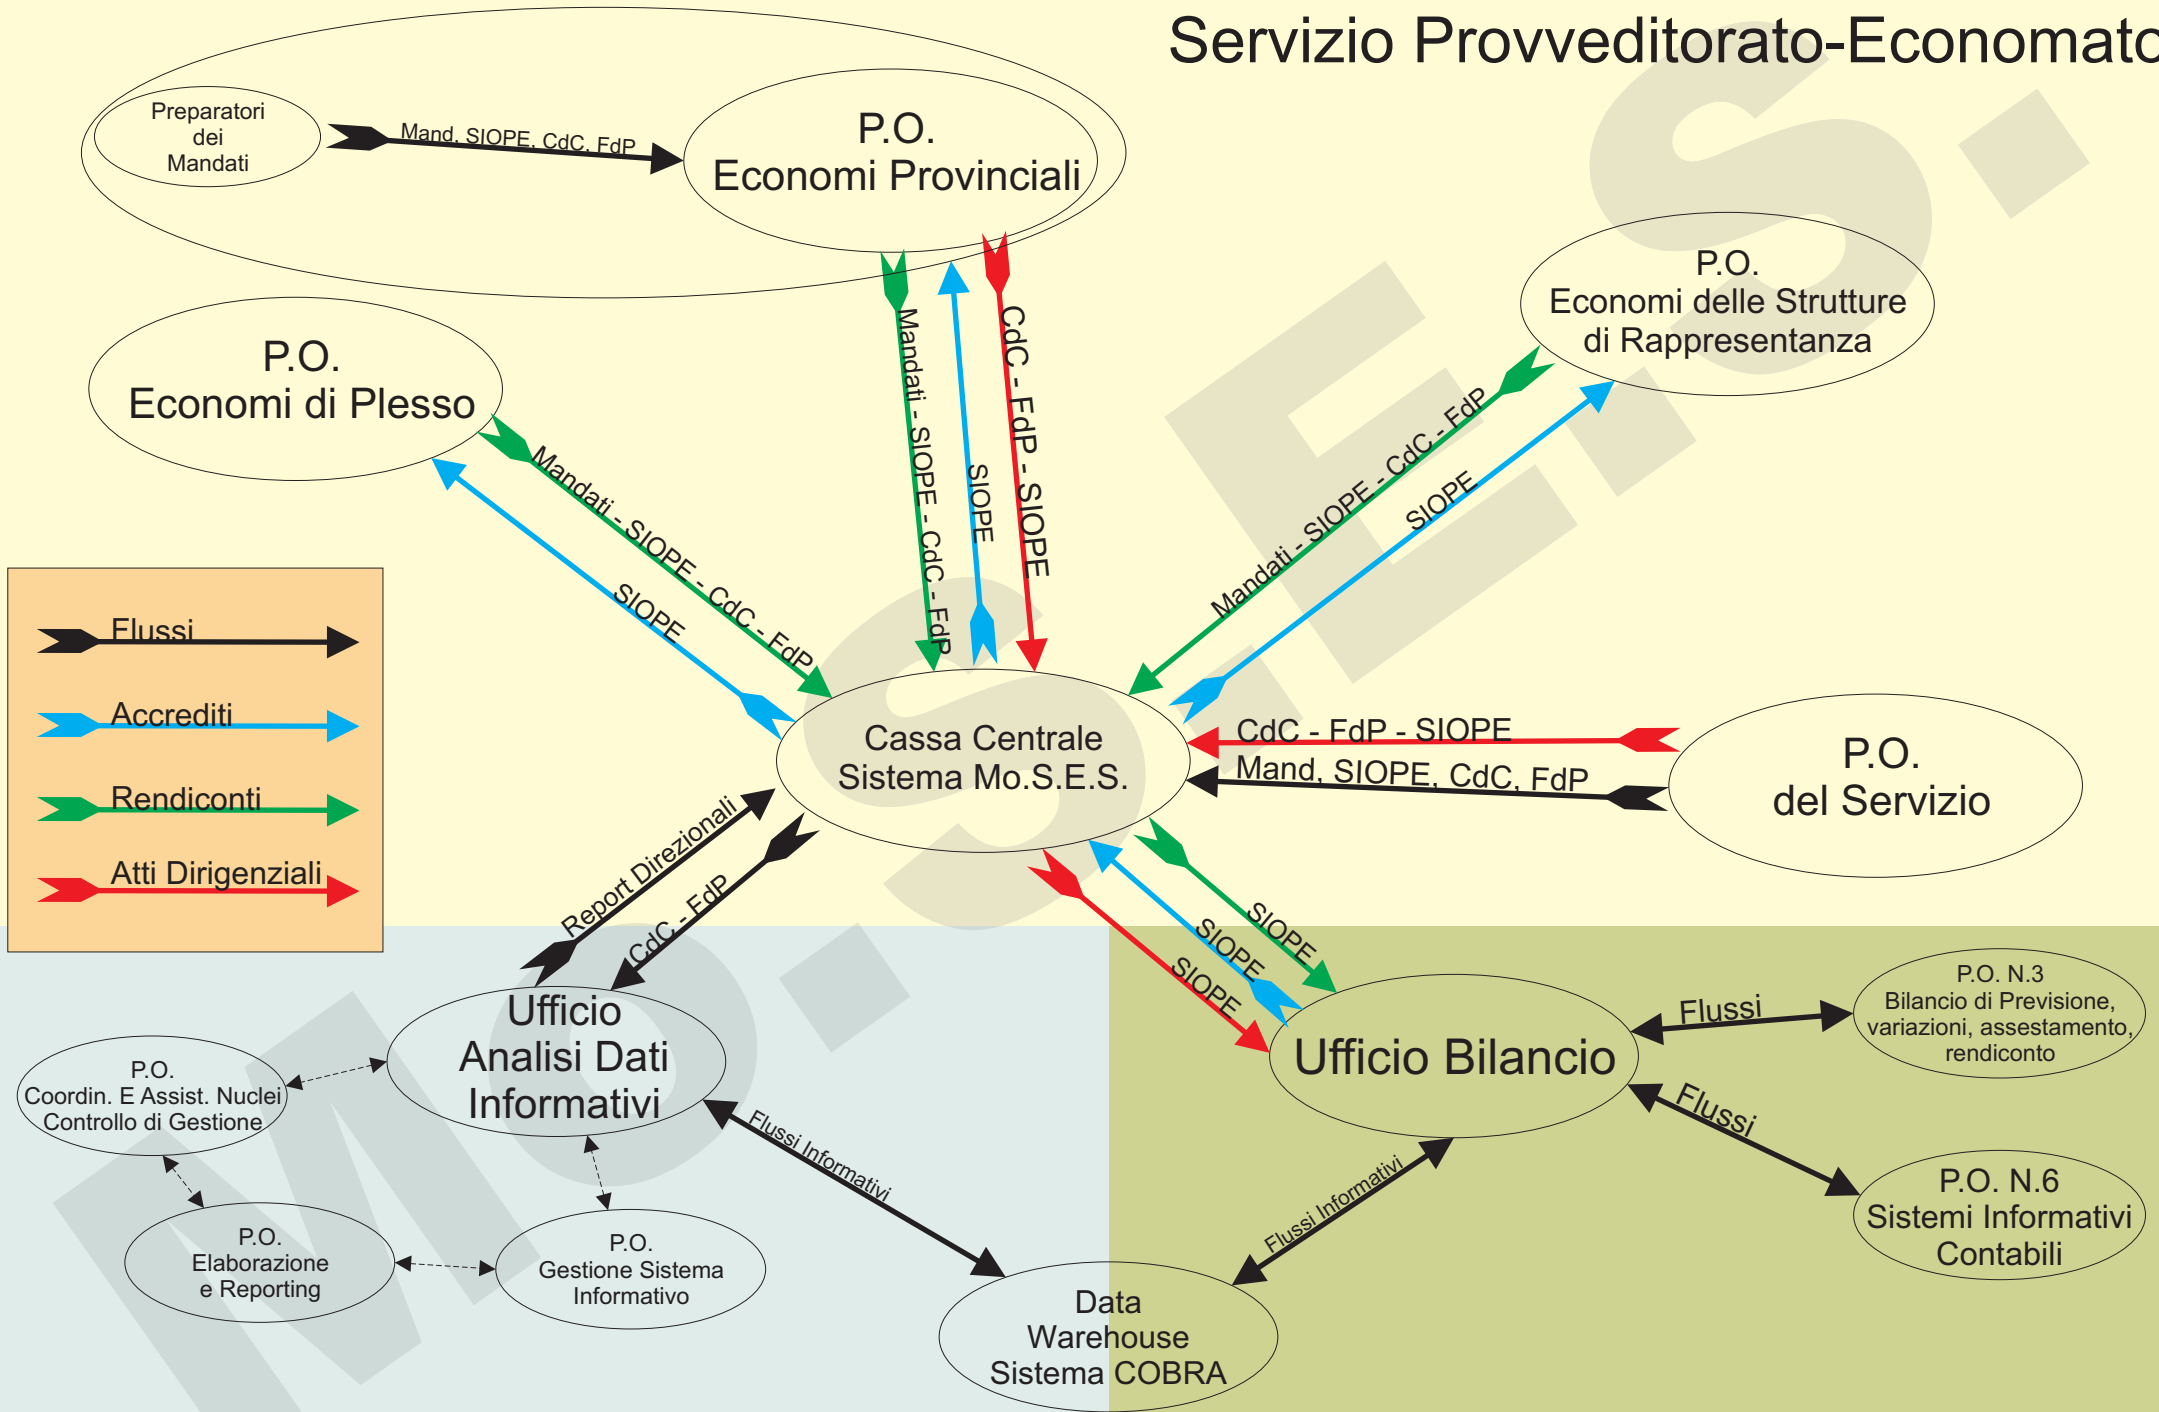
Servizio Provveditorato-Economato

Preparatori dei Mandati

Mand. SIOPE, CdC, FdP

P.O.
Economi Provinciali

Mandati - SIOPE - CdC - FdP

SIOPE

CdC - FdP - SIOPE

P.O.
Economi delle Strutture di Rappresentanza

Mandati - SIOPE - CdC - FdP

SIOPE

P.O.
Economi di Plesso

Mandati - SIOPE - CdC - FdP

SIOPE

Flussi

Accrediti

Rendiconti

Atti Dirigenziali

Cassa Centrale
Sistema Mo.S.E.S.

CdC - FdP - SIOPE

Mand. SIOPE, CdC, FdP

P.O.
del Servizio

Report Direzionali

CdC - FdP

SIOPE

SIOPE

SIOPE

Ufficio Analisi Dati Informativi

Ufficio Bilancio

Flussi

P.O. N.3
Bilancio di Previsione, variazioni, assestamento, rendiconto

Flussi

P.O. N.6
Sistemi Informativi Contabili

P.O.
Coordin. E Assist. Nuclei Controllo di Gestione

P.O.
Elaborazione e Reporting

P.O.
Gestione Sistema Informativo

Flussi Informativi

Flussi Informativi

Data Warehouse
Sistema COBRA

Mo.S.E.S.